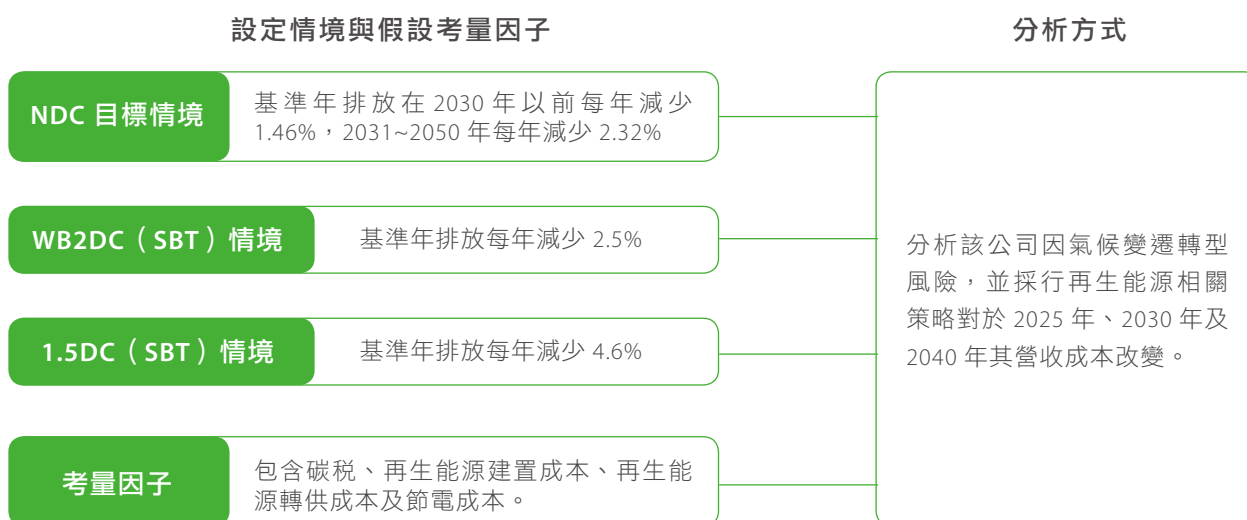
設定情境與假設考量因子

分析方式

NDC 目標情境

基準年排放在 2030 年以前每年減少 1.46%，2031~2050 年每年減少 2.32%

WB2DC（SBT）情境

基準年排放每年減少 2.5%

1.5DC（SBT）情境

基準年排放每年減少 4.6%

考量因子

包含碳稅、再生能源建置成本、再生能源轉供成本及節電成本。

分析該公司因氣候變遷轉型風險，並採行再生能源相關策略對於 2025 年、2030 年及 2040 年其營收成本改變。